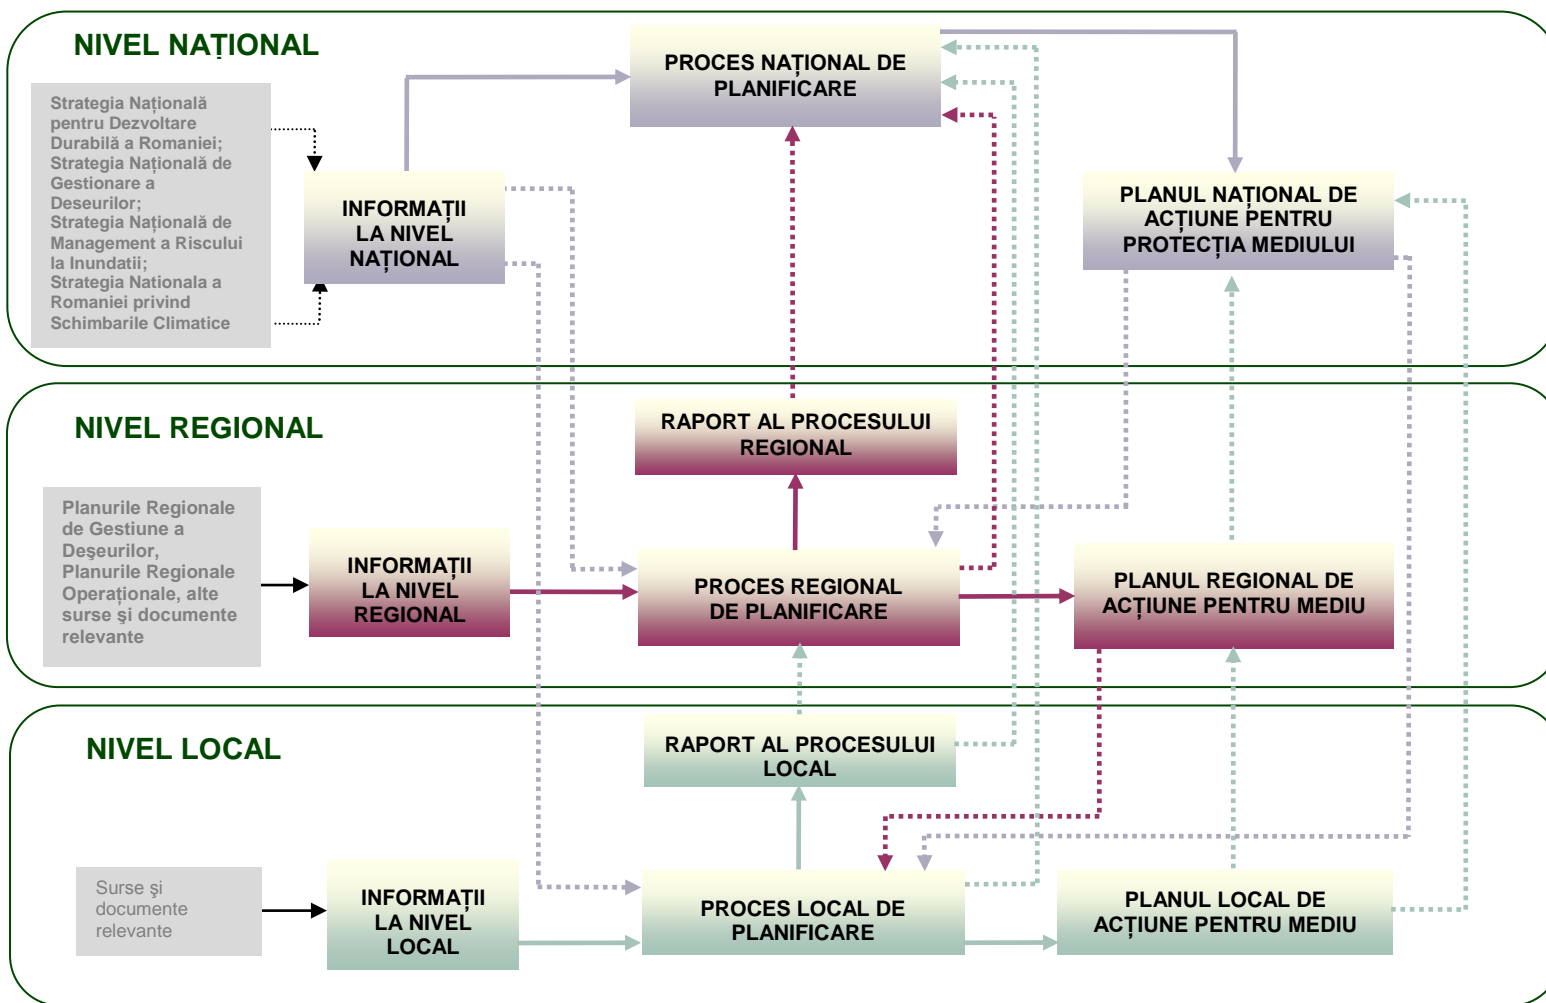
NIVEL NAȚIONAL

Strategia Națională pentru Dezvoltare Durabilă a Romaniei;
Strategia Națională de Gestionare a Deseurilor;
Strategia Națională de Management a Riscului la Inundatii;
Strategia Nationala a Romaniei privind Schimbarile Climatice

INFORMAȚII LA NIVEL NAȚIONAL

PROCES NAȚIONAL DE PLANIFICARE

PLANUL NAȚIONAL DE ACȚIUNE PENTRU PROTECȚIA MEDIULUI

NIVEL REGIONAL

RAPORT AL PROCESULUI REGIONAL

Planurile Regionale de Gestiune a Deşeurilor, Planurile Regionale Operaționale, alte surse şi documente relevante

INFORMAȚII LA NIVEL REGIONAL

PROCES REGIONAL DE PLANIFICARE

PLANUL REGIONAL DE ACȚIUNE PENTRU MEDIU

NIVEL LOCAL

RAPORT AL PROCESULUI LOCAL

Surse şi documente relevante

INFORMAȚII LA NIVEL LOCAL

PROCES LOCAL DE PLANIFICARE

PLANUL LOCAL DE ACȚIUNE PENTRU MEDIU